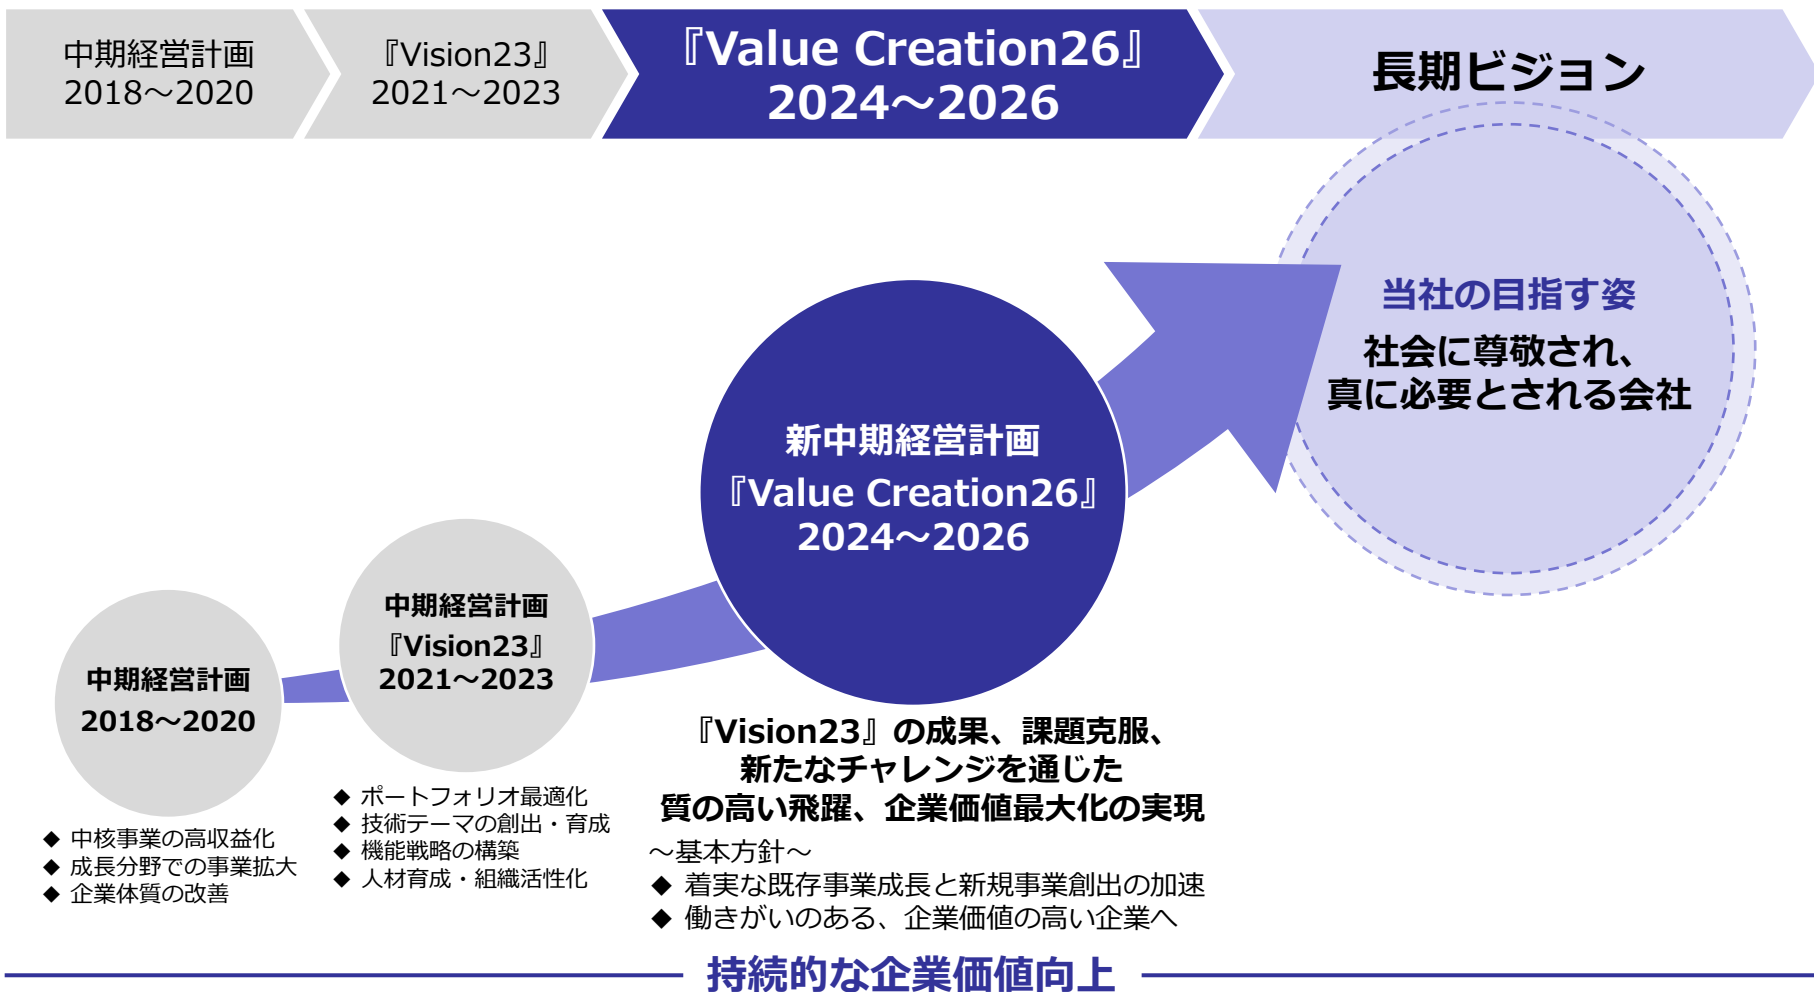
中期経営計画
2018～2020

『Vision23』
2021～2023

『Value Creation26』
2024～2026

長期ビジョン

当社の目指す姿
社会に尊敬され、
真に必要とされる会社

新中期経営計画
『Value Creation26』
2024～2026

中期経営計画
『Vision23』
2021～2023

中期経営計画
2018～2020

◆ 中核事業の高収益化
◆ 成長分野での事業拡大
◆ 企業体質の改善

◆ ポートフォリオ最適化
◆ 技術テーマの創出・育成
◆ 機能戦略の構築
◆ 人材育成・組織活性化

『Vision23』の成果、課題克服、
新たなチャレンジを通じた
質の高い飛躍、企業価値最大化の実現

～基本方針～
◆ 着実な既存事業成長と新規事業創出の加速
◆ 働きがいのある、企業価値の高い企業へ

持続的な企業価値向上